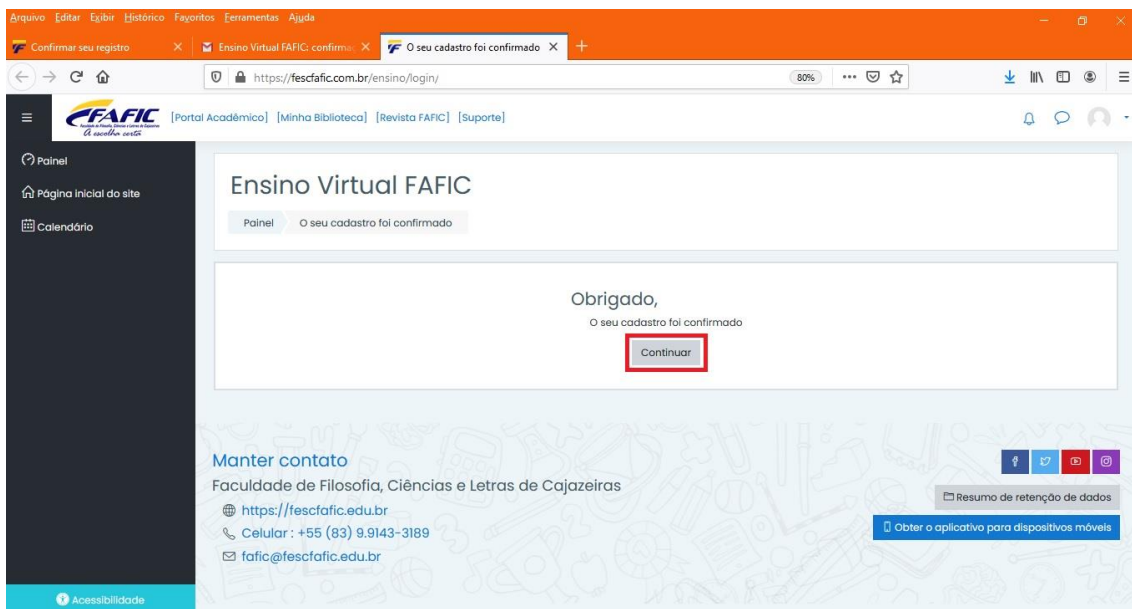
Arquivo Editar Exibir Histórico Favoritos Ferramentas Ajuda

Confirmar seu registro ×
Ensino Virtual FAFIC: confirma ×
O seu cadastro foi confirmado ×
+

https://fescfafic.com.br/ensino/login/
80%

FAFIC
A escolha certa
[Portal Acadêmico] [Minha Biblioteca] [Revista FAFIC] [Suporte]

Painel
Página inicial do site
Calendário

Ensino Virtual FAFIC

Painel
O seu cadastro foi confirmado

Obrigado,
O seu cadastro foi confirmado
Continuar

Manter contato
Faculdade de Filosofia, Ciências e Letras de Cajazeiras
https://fescfafic.edu.br
Celular : +55 (83) 9.9143-3189
fafic@fescfafic.edu.br

Resumo de retenção de dados
Obter o aplicativo para dispositivos móveis

Acessibilidade